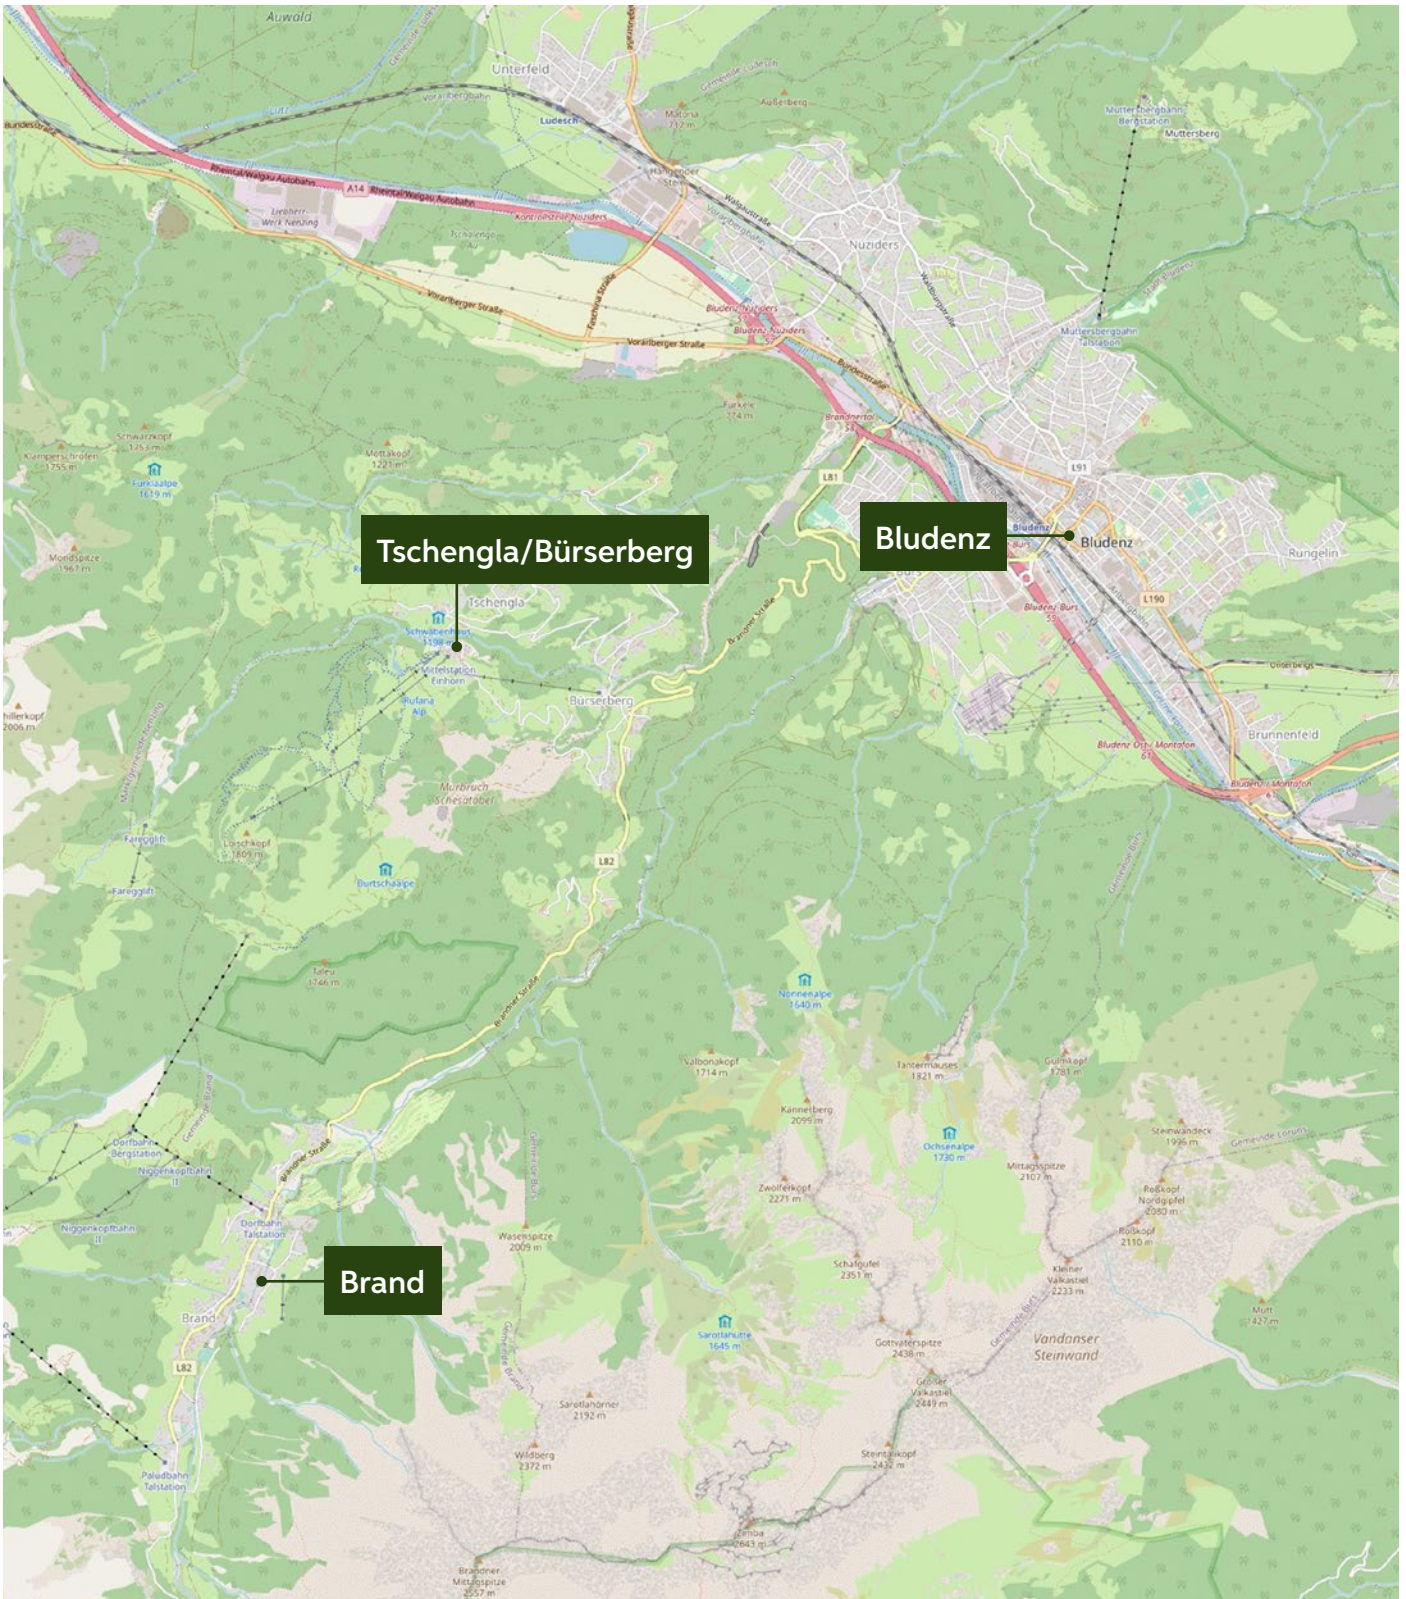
Auwald

Unterfeld

Ludesch

A14 Rheintal/Walgau Autobahn

Rheintal/Walgau Autobahn

Liebherr-Werk Nenzing

Vorarlberger Straße

Nüziders

Bludenz-Nüziders

Muttersbergbahn Bergstation

Muttersberg

Muttersbergbahn Talstation

Furkele 774 m

Schwarzkopf 1753 m

Klamperschrofen 1755 m

Furkla-Alpe 1619 m

Mottakopf 1221 m

Mondspitze 1967 m

Tschengla/Bürserberg

Tschengla

Schwabenhaus 1198 m

Mittelstation Einhorn

Rufana Alp

Bürserberg

Bludenz

Bludenz

L81

L190

Rungelin

Brunnenfeld

Bludenz Ost/Montafon

Brandner Straße

Murbruch Schesatobel

Loischkopf 1809 m

Burtschaalpe

Fareglift

Fareglift

Hillerkopf 2006 m

L82

Taleu 1746 m

Nonnenalpe 1640 m

Valbonakopf 1714 m

Tantermausen 1821 m

Gulmkopf 1783 m

Kännerberg 2099 m

Ochsenalpe 1730 m

Steinwandeck 1996 m

Mittagspitze 2107 m

Zwölferkopf 2271 m

Roßkopf Nordgipfel 2080 m

Roßkopf 2110 m

Dorfbahn Bergstation

Niggenkopfbahn II

Niggenkopfbahn II

Dorfbahn Talstation

Brand

Brand

Wasenspitze 2009 m

Schafgufel 2351 m

Kleiner Valkastiel 2233 m

Mutt 1427 m

Sarotlahütte 1645 m

Gottvaterspitze 2438 m

Vandanser Steinwand

L82

Großer Valkastiel 2449 m

Sarotlahörner 2192 m

Paludbahn Talstation

Wildberg 2372 m

Steinwandkopf 2432 m

Zimba 2643 m

Brandner Mittagspitze 2557 m